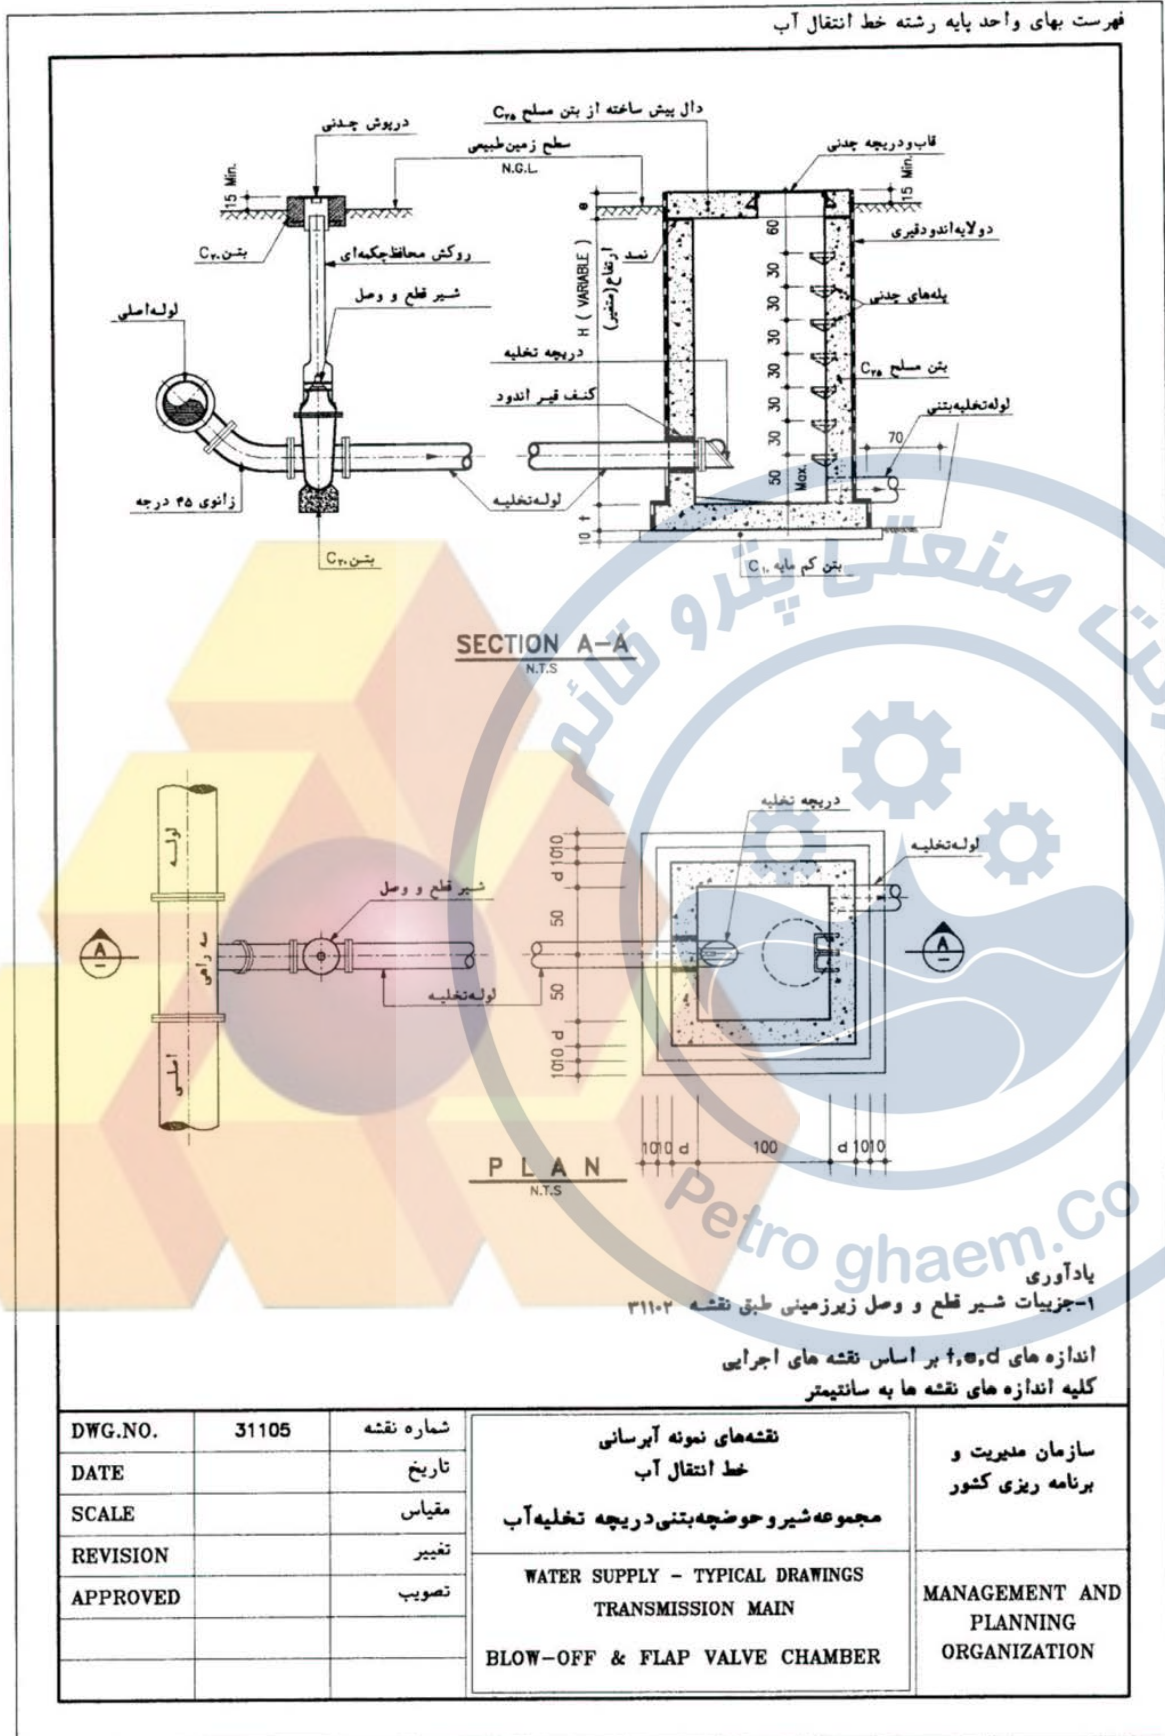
فهرست بهای واحد پایه رشته خط انتقال آب

دال پیش ساخته از بتن مسلح $C_{25}$
دریوش چدنی
سطح زمین طبیعی
N.G.L.
قاب و دریچه چدنی
15 Min.
15 Min.
e
بتن $C_{20}$
روکش محافظ چکه‌ای
دو لایه اندود قیری
60
H ( VARIABLE )
ارتفاع (متغیر)
نمد
شیر قطع و وصل
30
لوله اصلی
30
پله‌های چدنی
30
دریچه تخلیه
30
بتن مسلح $C_{25}$
کنف قیر اندود
30
لوله تخلیه بتنی
30
70
50
Max.
زانوی ۴۵ درجه
لوله تخلیه
f
10
بتن $C_{20}$
بتن کم مایه $C_{10}$

SECTION A–A
N.T.S

دریچه تخلیه
لوله تخلیه
d 1010
لوله
شیر قطع و وصل
50
A
A
ه راهی
50
لوله تخلیه
d
1010
اصلی
1010 d
100
d 1010
PLAN
N.T.S

یادآوری
۱-جزییات شیر قطع و وصل زیرزمینی طبق نقشه ۳۱۱۰۲
اندازه های f,e,d بر اساس نقشه های اجرایی
کلیه اندازه های نقشه ها به سانتیمتر

| DWG.NO. | 31105 | شماره نقشه | نقشه‌های نمونه آبرسانی<br>خط انتقال آب<br>مجموعه شیر و حوضچه بتنی دریچه تخلیه آب | سازمان مدیریت و<br>برنامه ریزی کشور |
|---|---|---|---|---|
| DATE | | تاریخ | | |
| SCALE | | مقیاس | | |
| REVISION | | تغییر | WATER SUPPLY – TYPICAL DRAWINGS<br>TRANSMISSION MAIN<br>BLOW-OFF & FLAP VALVE CHAMBER | MANAGEMENT AND<br>PLANNING<br>ORGANIZATION |
| APPROVED | | تصویب | | |

شرکت صنعتی پترو قائم
Petro ghaem.Co